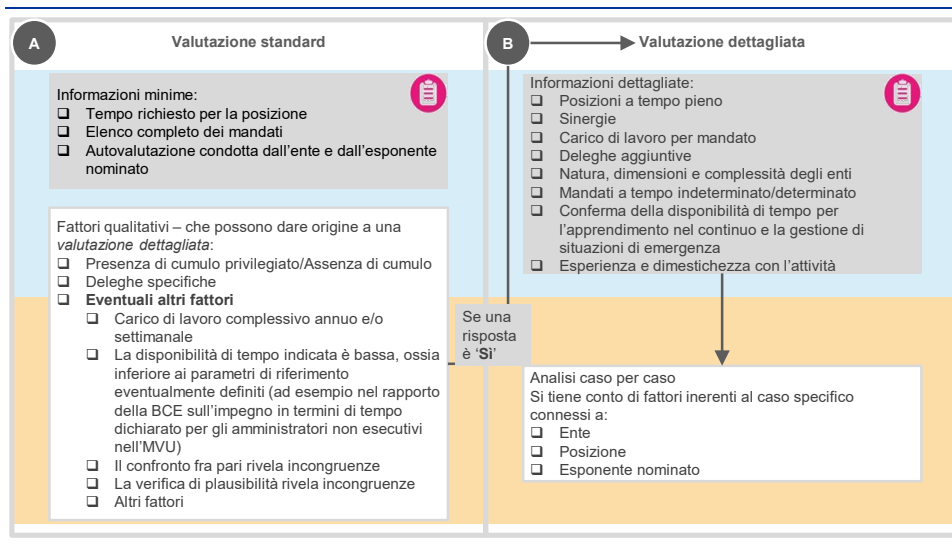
A

Valutazione standard

Informazioni minime:
❑ Tempo richiesto per la posizione
❑ Elenco completo dei mandati
❑ Autovalutazione condotta dall'ente e dall'esponente nominato

Fattori qualitativi – che possono dare origine a una *valutazione dettagliata*:
❑ Presenza di cumulo privilegiato/Assenza di cumulo
❑ Deleghe specifiche
❑ **Eventuali altri fattori**
❑ Carico di lavoro complessivo annuo e/o settimanale
❑ La disponibilità di tempo indicata è bassa, ossia inferiore ai parametri di riferimento eventualmente definiti (ad esempio nel rapporto della BCE sull'impegno in termini di tempo dichiarato per gli amministratori non esecutivi nell'MVU)
❑ Il confronto fra pari rivela incongruenze
❑ La verifica di plausibilità rivela incongruenze
❑ Altri fattori

Se una risposta è '**Sì**'

B

Valutazione dettagliata

Informazioni dettagliate:
❑ Posizioni a tempo pieno
❑ Sinergie
❑ Carico di lavoro per mandato
❑ Deleghe aggiuntive
❑ Natura, dimensioni e complessità degli enti
❑ Mandati a tempo indeterminato/determinato
❑ Conferma della disponibilità di tempo per l'apprendimento nel continuo e la gestione di situazioni di emergenza
❑ Esperienza e dimestichezza con l'attività

Analisi caso per caso
Si tiene conto di fattori inerenti al caso specifico connessi a:
❑ Ente
❑ Posizione
❑ Esponente nominato